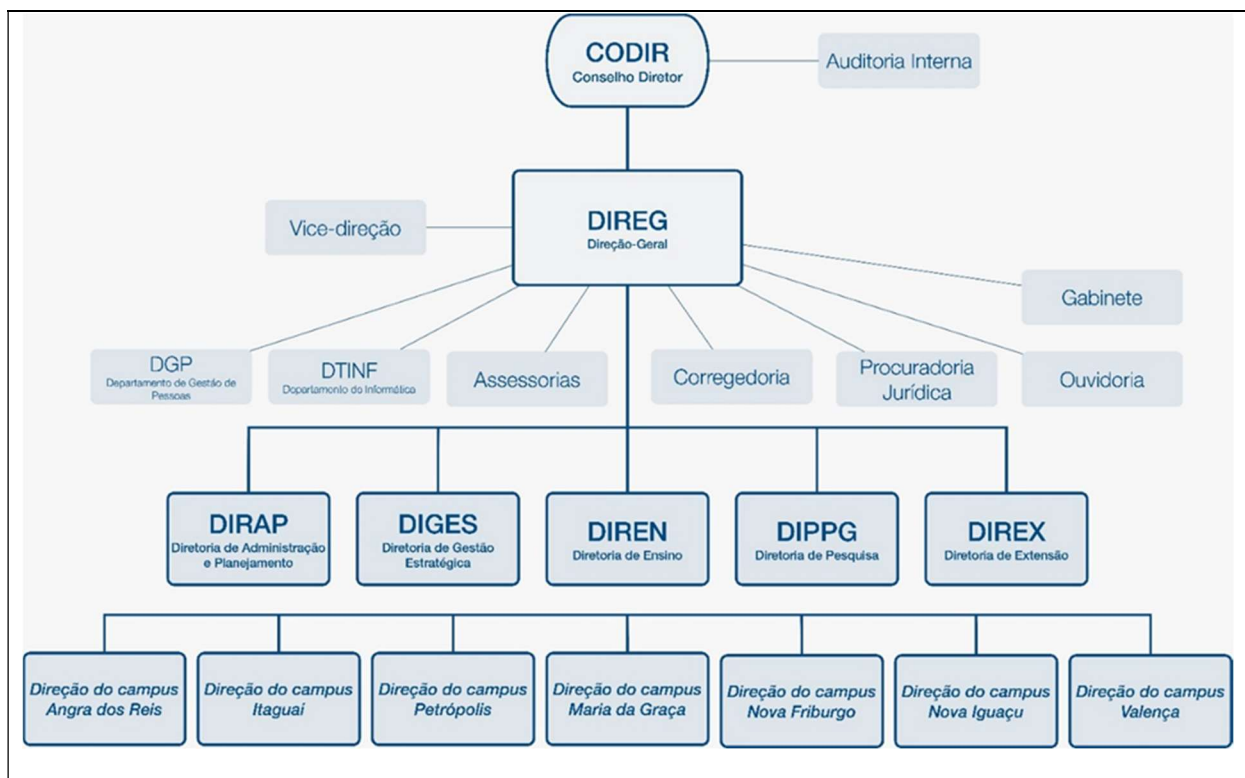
CODIR
Conselho Diretor

Auditoria Interna

DIREG
Direção-Geral

Vice-direção

Gabinete

DGP
Departamento de Gestão de Pessoas

DTINF
Departamento de Informática

Assessorias

Corregedoria

Procuradoria Jurídica

Ouvidoria

DIRAP
Diretoria de Administração e Planejamento

DIGES
Diretoria de Gestão Estratégica

DIREN
Diretoria de Ensino

DIPPG
Diretoria de Pesquisa

DIREX
Diretoria de Extensão

Direção do campus Angra dos Reis

Direção do campus Itaguaí

Direção do campus Petrópolis

Direção do campus Maria da Graça

Direção do campus Nova Friburgo

Direção do campus Nova Iguaçu

Direção do campus Valença